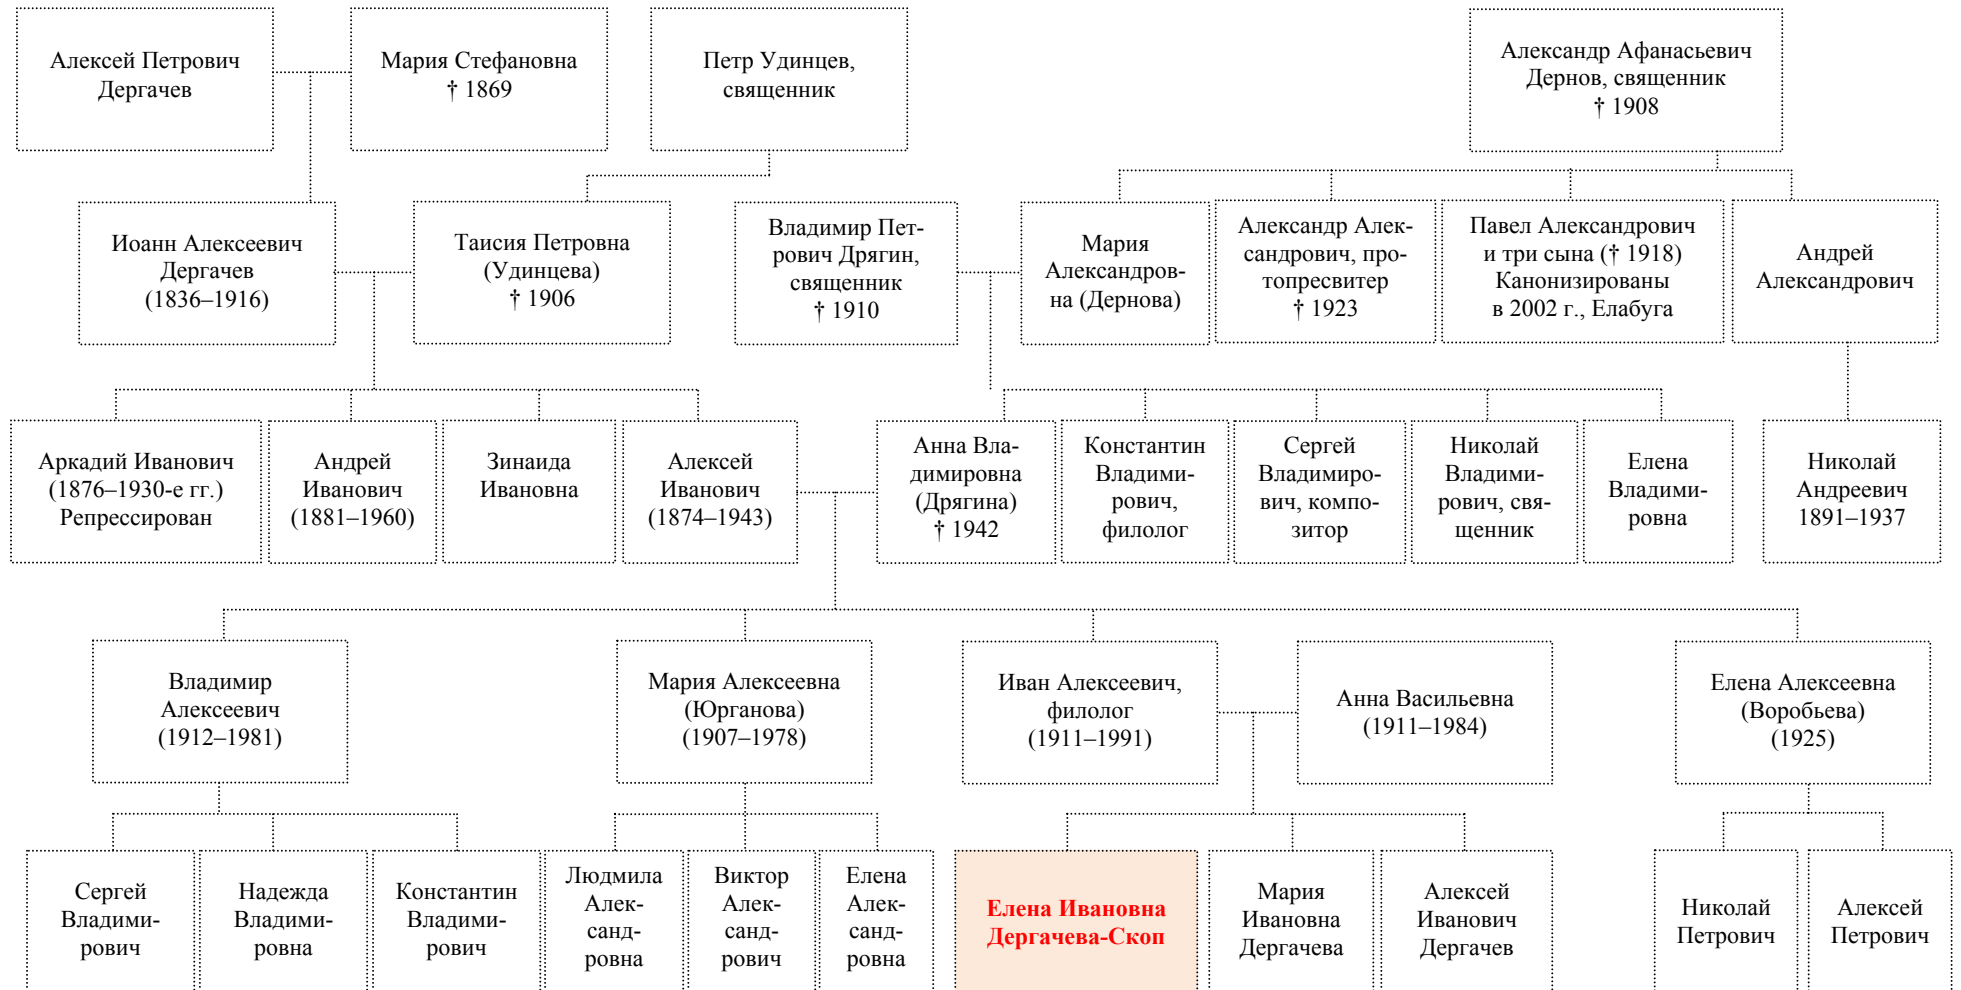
Алексей Петрович Дергачев

Мария Стефановна † 1869

Петр Удинцев, священник

Александр Афанасьевич Дернов, священник † 1908

Иоанн Алексеевич Дергачев (1836–1916)

Таисия Петровна (Удинцева) † 1906

Владимир Петрович Дрягин, священник † 1910

Мария Александровна (Дернова)

Александр Александрович, протопресвитер † 1923

Павел Александрович и три сына († 1918) Канонизированы в 2002 г., Елабуга

Андрей Александрович

Аркадий Иванович (1876–1930-е гг.) Репрессирован

Андрей Иванович (1881–1960)

Зинаида Ивановна

Алексей Иванович (1874–1943)

Анна Владимировна (Дрягина) † 1942

Константин Владимирович, филолог

Сергей Владимирович, композитор

Николай Владимирович, священник

Елена Владимировна

Николай Андреевич 1891–1937

Владимир Алексеевич (1912–1981)

Мария Алексеевна (Юрганова) (1907–1978)

Иван Алексеевич, филолог (1911–1991)

Анна Васильевна (1911–1984)

Елена Алексеевна (Воробьева) (1925)

Сергей Владимирович

Надежда Владимировна

Константин Владимирович

Людмила Александровна

Виктор Александрович

Елена Александровна

Елена Ивановна Дергачева-Скоп

Мария Ивановна Дергачева

Алексей Иванович Дергачев

Николай Петрович

Алексей Петрович